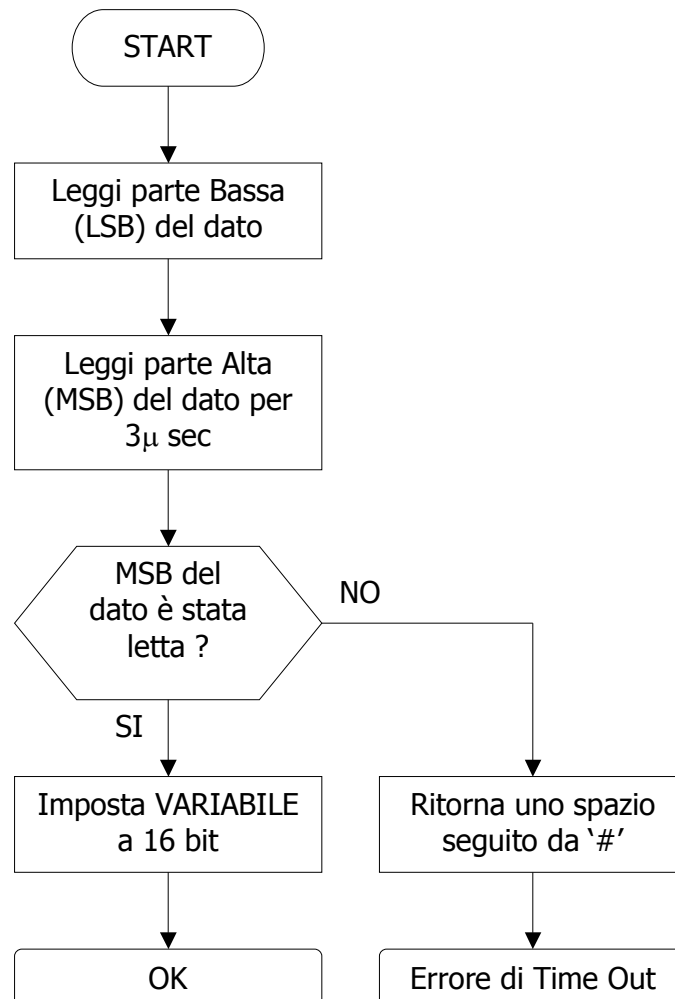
START

Leggi parte Bassa (LSB) del dato

Leggi parte Alta (MSB) del dato per 3$\mu$ sec

MSB del dato è stata letta ?

NO

SI

Imposta VARIABILE a 16 bit

Ritorna uno spazio seguito da '#'

OK

Errore di Time Out